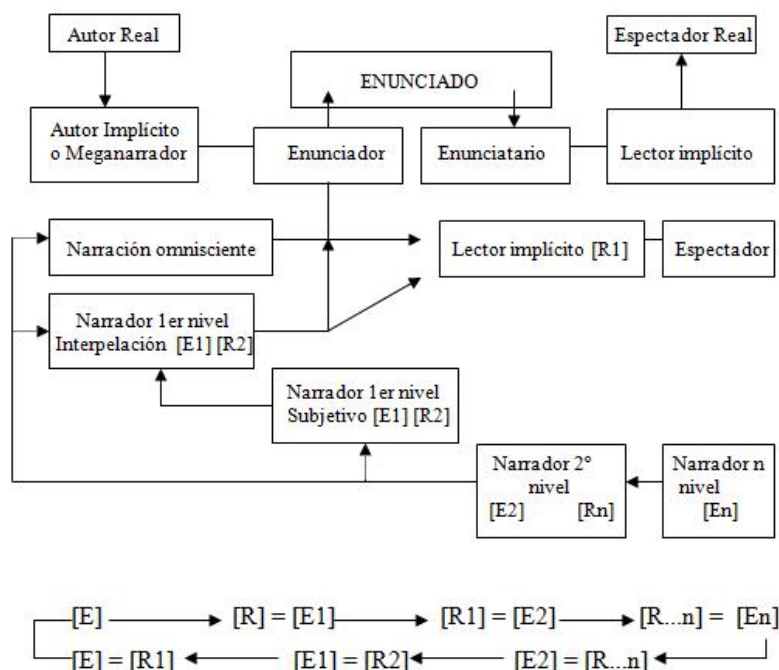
Autor Real

Espectador Real

ENUNCIADO

Autor Implícito o Meganarrador

Enunciador

Enunciatario

Lector implícito

Narración omnisciente

Lector implícito [R1]

Espectador

Narrador 1er nivel Interpelación [E1] [R2]

Narrador 1er nivel Subjetivo [E1] [R2]

Narrador 2° nivel [E2] [Rn]

Narrador n nivel [En]

[E] → [R] = [E1] → [R1] = [E2] → [R...n] = [En]

[E] = [R1] ← [E1] = [R2] ← [E2] = [R...n] ←